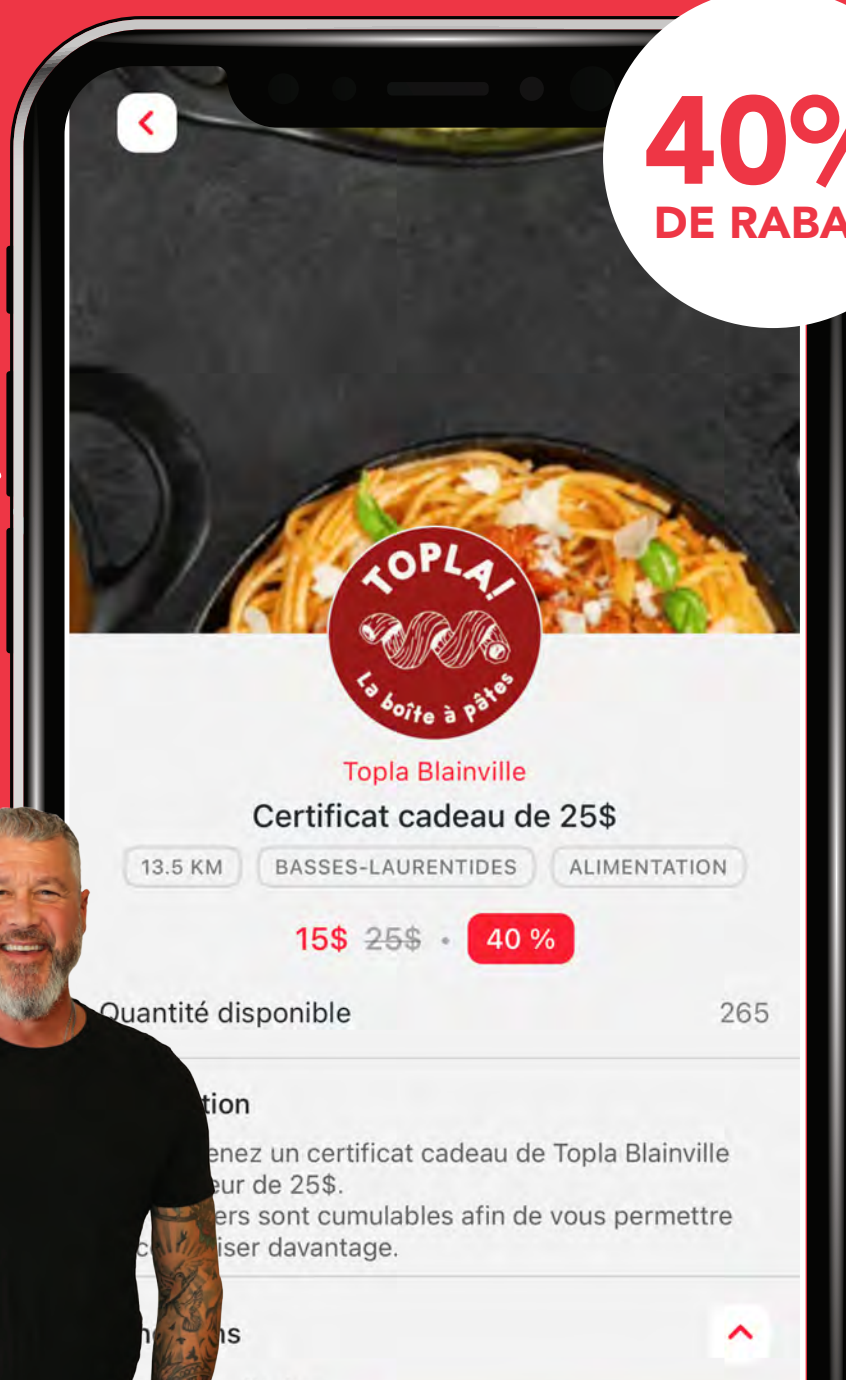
40%
DE RABA

TOPLA!
La boîte à pâtes

Topla Blainville
Certificat cadeau de 25$
13.5 KM BASSES-LAURENTIDES ALIMENTATION
15$ 25$ • 40 %
Quantité disponible 265

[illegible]tion
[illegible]enez un certificat cadeau de Topla Blainville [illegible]eur de 25$.
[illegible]ers sont cumulables afin de vous permettre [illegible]c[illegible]iser davantage.

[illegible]n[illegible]s